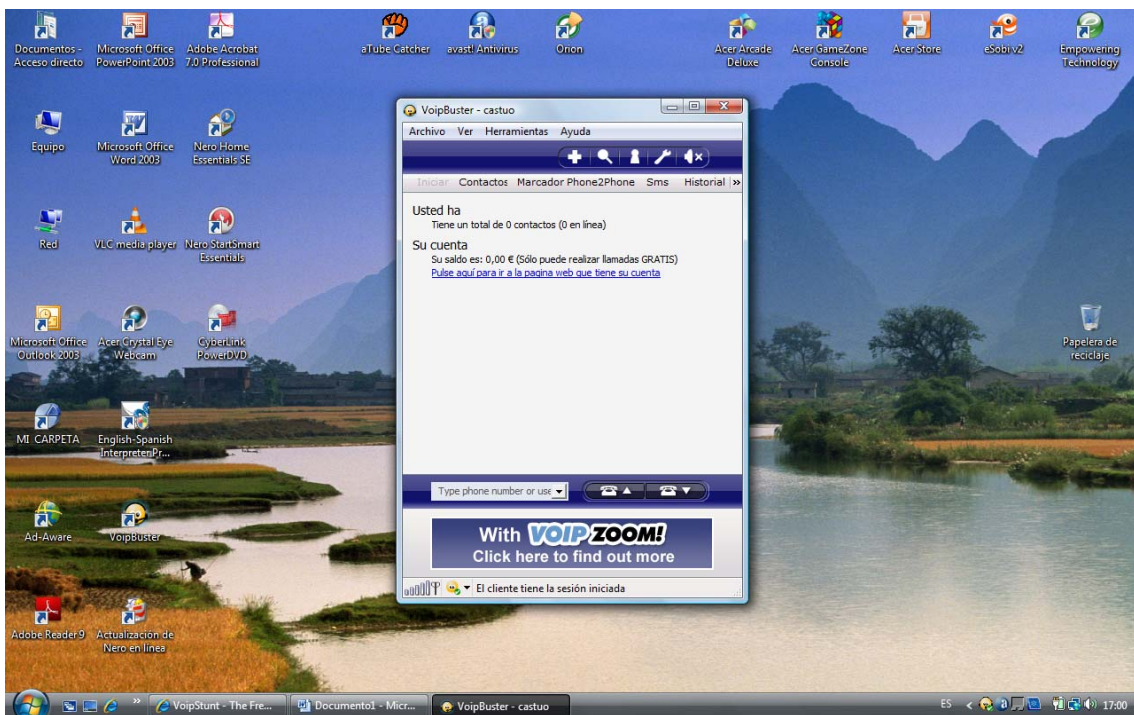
Documentos - Acceso directo
Microsoft Office PowerPoint 2003
Adobe Acrobat 7.0 Professional
aTube Catcher
avast! Antivirus
Orion
Acer Arcade Deluxe
Acer GameZone Console
Acer Store
eSobi v2
Empowering Technology

Equipo
Microsoft Office Word 2003
Nero Home Essentials SE

Red
VLC media player
Nero StartSmart Essentials

Microsoft Office Outlook 2003
Acer Crystal Eye Webcam
CyberLink PowerDVD

MI CARPETA
English-Spanish Interpreter Pr...

Ad-Aware
VoipBuster

Adobe Reader 9
Actualización de Nero en línea

Papelera de reciclaje

VoipBuster - castuo
Archivo Ver Herramientas Ayuda
Iniciar Contactos Marcador Phone2Phone Sms Historial »
Usted ha
Tiene un total de 0 contactos (0 en línea)
Su cuenta
Su saldo es: 0,00 € (Sólo puede realizar llamadas GRATIS)
Pulse aquí para ir a la pagina web que tiene su cuenta
Type phone number or use
With VOIPZOOM!
Click here to find out more
El cliente tiene la sesión iniciada

VoipStunt - The Fre...
Documento1 - Micr...
VoipBuster - castuo
ES
17:00